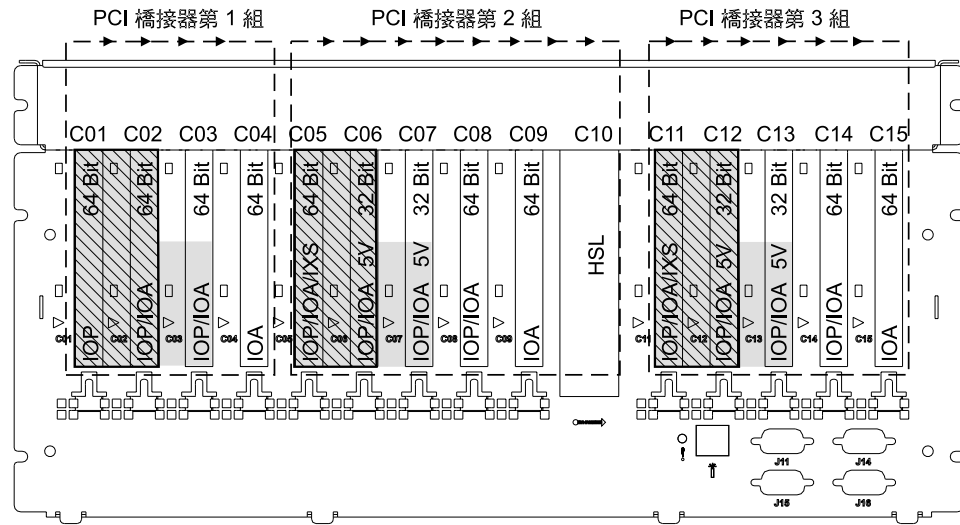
PCI 橋接器第 1 組
PCI 橋接器第 2 組
PCI 橋接器第 3 組

C01 C02 C03 C04 C05 C06 C07 C08 C09 C10 C11 C12 C13 C14 C15

64 Bit
IOP
64 Bit
IOP/IOA
64 Bit
IOP/IOA
64 Bit
IOA
64 Bit
IOP/IOA/IXS
32 Bit
5V
IOP/IOA
32 Bit
5V
IOP/IOA
64 Bit
IOP/IOA
64 Bit
IOA
HSL
64 Bit
IOP/IOA/IXS
32 Bit
5V
IOP/IOA
32 Bit
5V
IOP/IOA
64 Bit
IOP/IOA
64 Bit
IOA

C01 C02 C03 C04 C05 C06 C07 C08 C09 C11 C12 C13 C14 C15

J11 J14 J15 J16